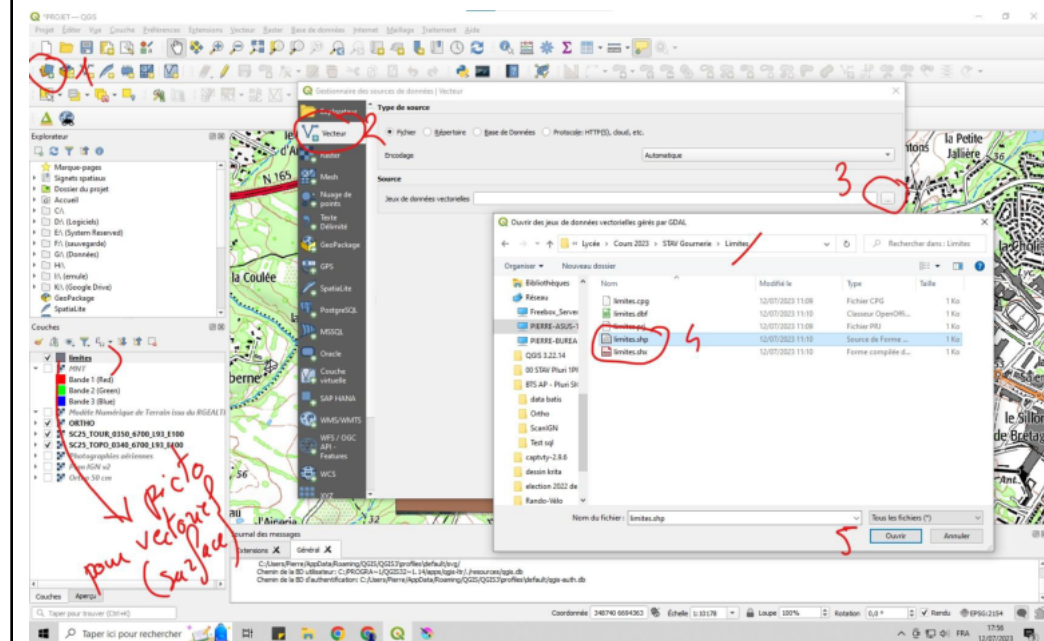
*PROJET — QGIS

Projet Éditer Vue Couche Préférences Extensions Vecteur Raster Base de données Internet Maillage Traitement Aide

1

Explorateur

Marque-pages
Signets spatiaux
Dossier du projet
Accueil
C:\
D:\ (Logiciels)
E:\ (System Reserved)
F:\ (sauvegarde)
G:\ (Données)
H:\
I:\ (emule)
K:\ (Google Drive)
GeoPackage
SpatiaLite

Couches

limites
MNT
Bande 1 (Red)
Bande 2 (Green)
Bande 3 (Blue)
Modèle Numérique de Terrain issu du RGEALTI
ORTHO
SC25_TOUR_0350_6700_193_E100
SC25_TOPO_0340_6700_193_E100
Photographies aériennes
Plan IGN v2
Ortho 50 cm

Picto pour vecteur (surface)

Couches Aperçu

Taper pour trouver (Ctrl+K)

Gestionnaire des sources de données | Vecteur

Explorateur
Vecteur
Raster
Mesh
Nuage de points
Texte Délimité
GeoPackage
GPS
SpatiaLite
PostgreSQL
MSSQL
Oracle
Couche virtuelle
SAP HANA
WMS/WMTS
WFS / OGC API - Features
WCS
XYZ

2

Type de source
Fichier Répertoire Base de Données Protocole: HTTP(S), cloud, etc.
Encodage Automatique
Source
Jeux de données vectorielles ...

3

Ouvrir des jeux de données vectorielles gérés par GDAL

Lycée › Cours 2023 › STAV Gournerie › Limites

Rechercher dans : Limites

Organiser Nouveau dossier

Bibliothèques
Réseau
Freebox_Server
PIERRE-ASUS-1
PIERRE-BUREA
QGIS 3.22.14
00 STAV Pluri 1PI
BTS AP - Pluri SIG
data batis
Ortho
ScanIGN
Test sql
captvty-2.9.8
dessin krita
election 2022 de
Rando-Vélo

| Nom | Modifié le | Type | Taille |
|---|---|---|---|
| limites.cpg | 12/07/2023 11:09 | Fichier CPG | 1 Ko |
| limites.dbf | 12/07/2023 11:10 | Classeur OpenOffi... | 1 Ko |
| limites.prj | 12/07/2023 11:10 | Fichier PRJ | 1 Ko |
| limites.shp | 12/07/2023 11:10 | Source de Forme ... | 1 Ko |
| limites.shx | 12/07/2023 11:10 | Forme compilée d... | 1 Ko |

4

Nom du fichier : limites.shp
Tous les fichiers (*)
Ouvrir Annuler

5

Journal des messages
Extensions Général

C:/Users/Pierre/AppData/Roaming/QGIS/QGIS3\profiles\default/svg/
Chemin de la BD utilisateur: C:/PROGRA~1/QGIS32~1.14/apps/qgis-ltr/./resources/qgis.db
Chemin de la BD d'authentification: C:/Users/Pierre/AppData/Roaming/QGIS/QGIS3\profiles\default/qgis-auth.db

N 165
la Coulée
la Petite Jalière
le Sillon de Bretagne
l'Airaria

Coordonnée 346740 6694363 Échelle 1:10178 Loupe 100% Rotation 0,0 ° Rendu EPSG:2154

Taper ici pour rechercher

FRA 17:56 12/07/2023